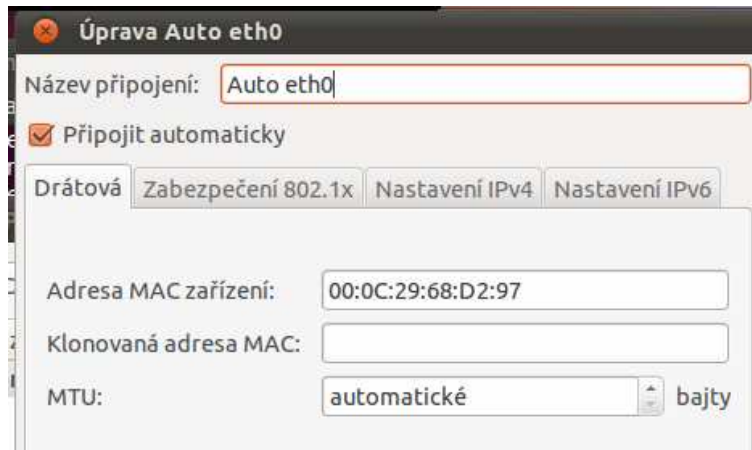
Úprava Auto eth0

Název připojení: Auto eth0

Připojit automaticky

Drátová | Zabezpečení 802.1x | Nastavení IPv4 | Nastavení IPv6

Adresa MAC zařízení: 00:0C:29:68:D2:97

Klonovaná adresa MAC:

MTU: automatické bajty